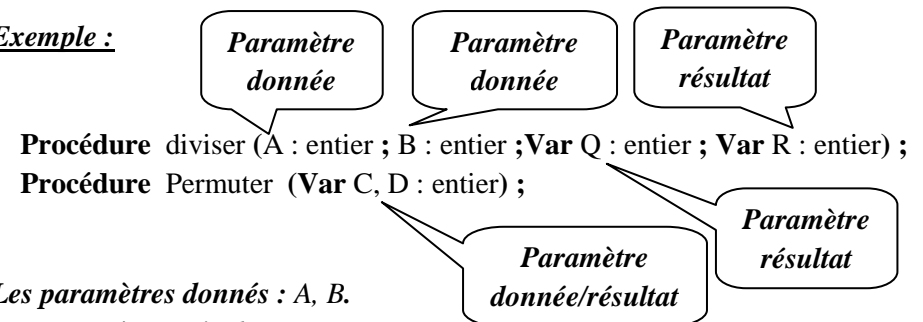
Exemple :

Paramètre donnée

Paramètre donnée

Paramètre résultat

Procédure diviser (A : entier ; B : entier ;Var Q : entier ; Var R : entier) ;
Procédure Permuter (Var C, D : entier) ;

Paramètre résultat

Paramètre donnée/résultat

Les paramètres donnés : A, B.